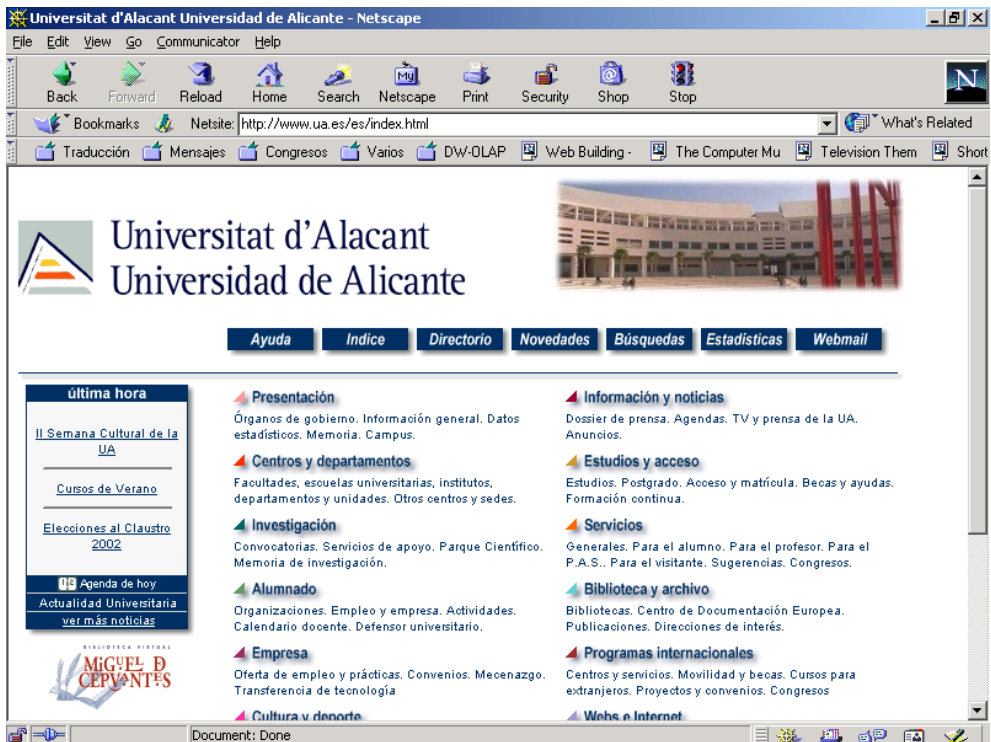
Universitat d'Alacant Universidad de Alicante - Netscape

File Edit View Go Communicator Help

Back Forward Reload Home Search Netscape Print Security Shop Stop

Bookmarks Netsite: http://www.ua.es/es/index.html What's Related

Traducción Mensajes Congresos Varios DW-OLAP Web Building - The Computer Mu Television Them Short

Universitat d'Alacant
Universidad de Alicante

Ayuda Indice Directorio Novedades Búsquedas Estadísticas Webmail

última hora

II Semana Cultural de la UA

Cursos de Verano

Elecciones al Claustro 2002

Agenda de hoy

Actualidad Universitaria

ver más noticias

BIBLIOTECA VIRTUAL
MIGUEL DE CERVANTES

Presentación
Órganos de gobierno. Información general. Datos estadísticos. Memoria. Campus.

Centros y departamentos
Facultades, escuelas universitarias, institutos, departamentos y unidades. Otros centros y sedes.

Investigación
Convocatorias. Servicios de apoyo. Parque Científico. Memoria de investigación.

Alumnado
Organizaciones. Empleo y empresa. Actividades. Calendario docente. Defensor universitario.

Empresa
Oferta de empleo y prácticas. Convenios. Mecenazgo. Transferencia de tecnología

Cultura y deporte

Información y noticias
Dossier de prensa. Agendas. TV y prensa de la UA. Anuncios.

Estudios y acceso
Estudios. Postgrado. Acceso y matrícula. Becas y ayudas. Formación continua.

Servicios
Generales. Para el alumno. Para el profesor. Para el P.A.S.. Para el visitante. Sugerencias. Congresos.

Biblioteca y archivo
Bibliotecas. Centro de Documentación Europea. Publicaciones. Direcciones de interés.

Programas internacionales
Centros y servicios. Movilidad y becas. Cursos para extranjeros. Proyectos y convenios. Congresos

Webs e Internet

Document: Done